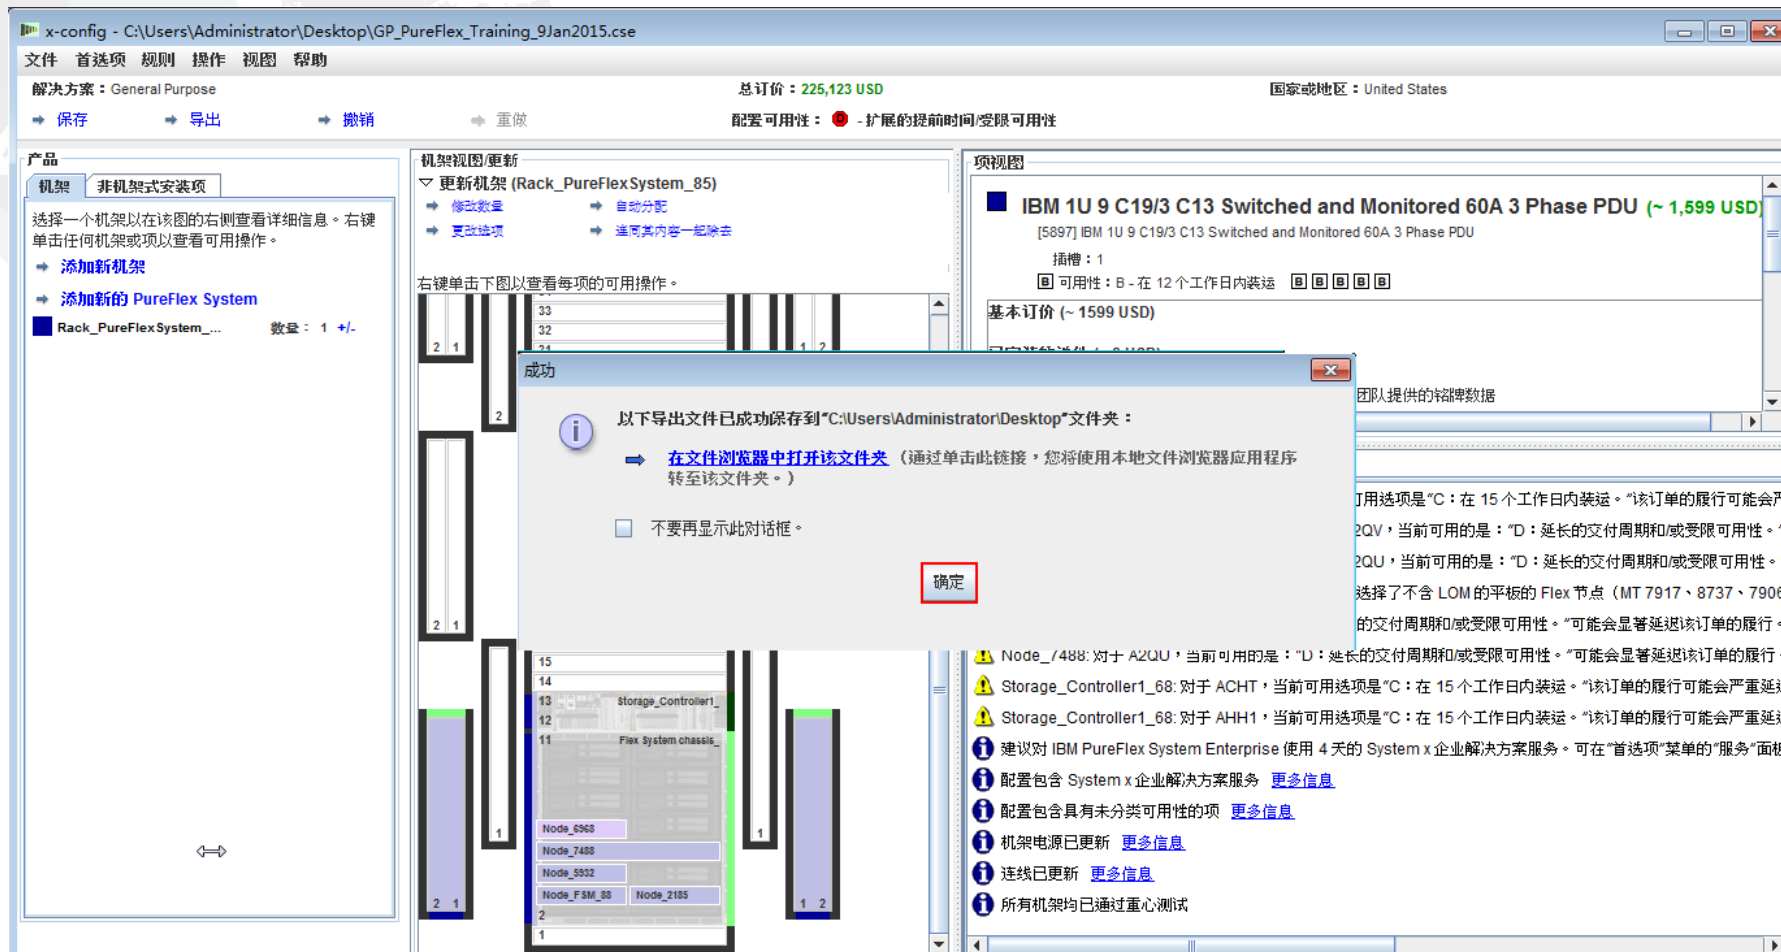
x-config - C:\Users\Administrator\Desktop\GP_PureFlex_Training_9Jan2015.cse

文件 首选项 规则 操作 视图 帮助

解决方案：General Purpose
总订价：225,123 USD
国家或地区：United States

保存 导出 撤销 重做
配置可用性： - 扩展的提前时间/受限可用性

产品
机架 非机架式安装项
选择一个机架以在该图的右侧查看详细信息。右键单击任何机架或项以查看可用操作。
添加新机架
添加新的 PureFlex System
Rack_PureFlexSystem_... 数量： 1 +/-

机架视图/更新
更新机架 (Rack_PureFlexSystem_85)
修改数量 自动分配
更改选项 连同其内容一起除去
右键单击下图以查看每项的可用操作。

33
32
15
14
13 Storage_Controller1_
12
11 Flex System chassis_
Node_6968
Node_7488
Node_5932
Node_FSM_88 Node_2185
2
1

项视图
IBM 1U 9 C19/3 C13 Switched and Monitored 60A 3 Phase PDU (~ 1,599 USD)
[5897] IBM 1U 9 C19/3 C13 Switched and Monitored 60A 3 Phase PDU
插槽：1
B 可用性：B - 在 12 个工作日内装运 B B B B B
基本订价 (~ 1599 USD)
团队提供的铭牌数据

成功
以下导出文件已成功保存到"C:\Users\Administrator\Desktop"文件夹：
在文件浏览器中打开该文件夹（通过单击此链接，您将使用本地文件浏览器应用程序转至该文件夹。）
不要再显示此对话框。
确定

可用选项是"C：在 15 个工作日内装运。"该订单的履行可能会严
2QV，当前可用的是："D：延长的交付周期和/或受限可用性。
2QU，当前可用的是："D：延长的交付周期和/或受限可用性。
选择了不含 LOM 的平板的 Flex 节点（MT 7917、8737、7906
的交付周期和/或受限可用性。"可能会显著延迟该订单的履行。
Node_7488: 对于 A2QU，当前可用的是："D：延长的交付周期和/或受限可用性。"可能会显著延迟该订单的履行。
Storage_Controller1_68: 对于 ACHT，当前可用选项是"C：在 15 个工作日内装运。"该订单的履行可能会严重延
Storage_Controller1_68: 对于 AHH1，当前可用选项是"C：在 15 个工作日内装运。"该订单的履行可能会严重延
建议对 IBM PureFlex System Enterprise 使用 4 天的 System x 企业解决方案服务。可在"首选项"菜单的"服务"面板
配置包含 System x 企业解决方案服务 更多信息
配置包含具有未分类可用性的项 更多信息
机架电源已更新 更多信息
连线已更新 更多信息
所有机架均已通过重心测试